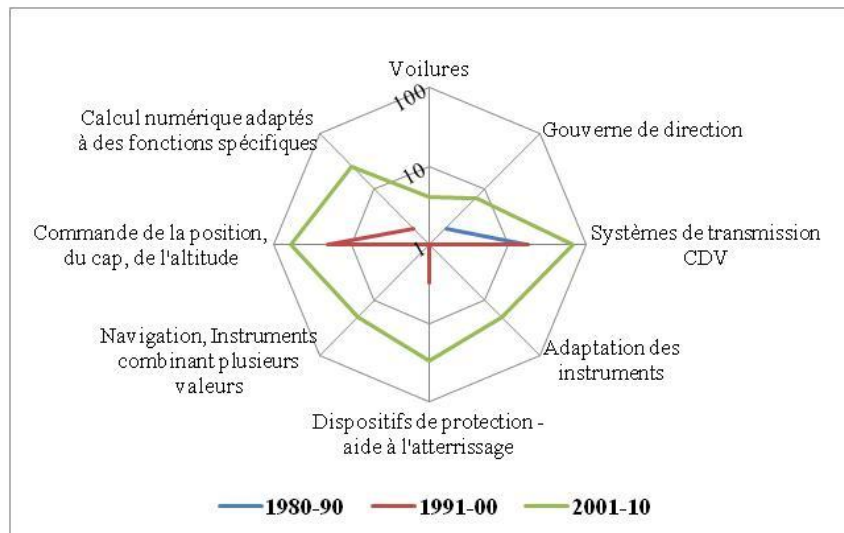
Voilures

100

10

1

Gouverne de direction

Systèmes de transmission CDV

Adaptation des instruments

Dispositifs de protection - aide à l'atterrissage

Navigation, Instruments combinant plusieurs valeurs

Commande de la position, du cap, de l'altitude

Calcul numérique adaptés à des fonctions spécifiques

1980-90 1991-00 2001-10